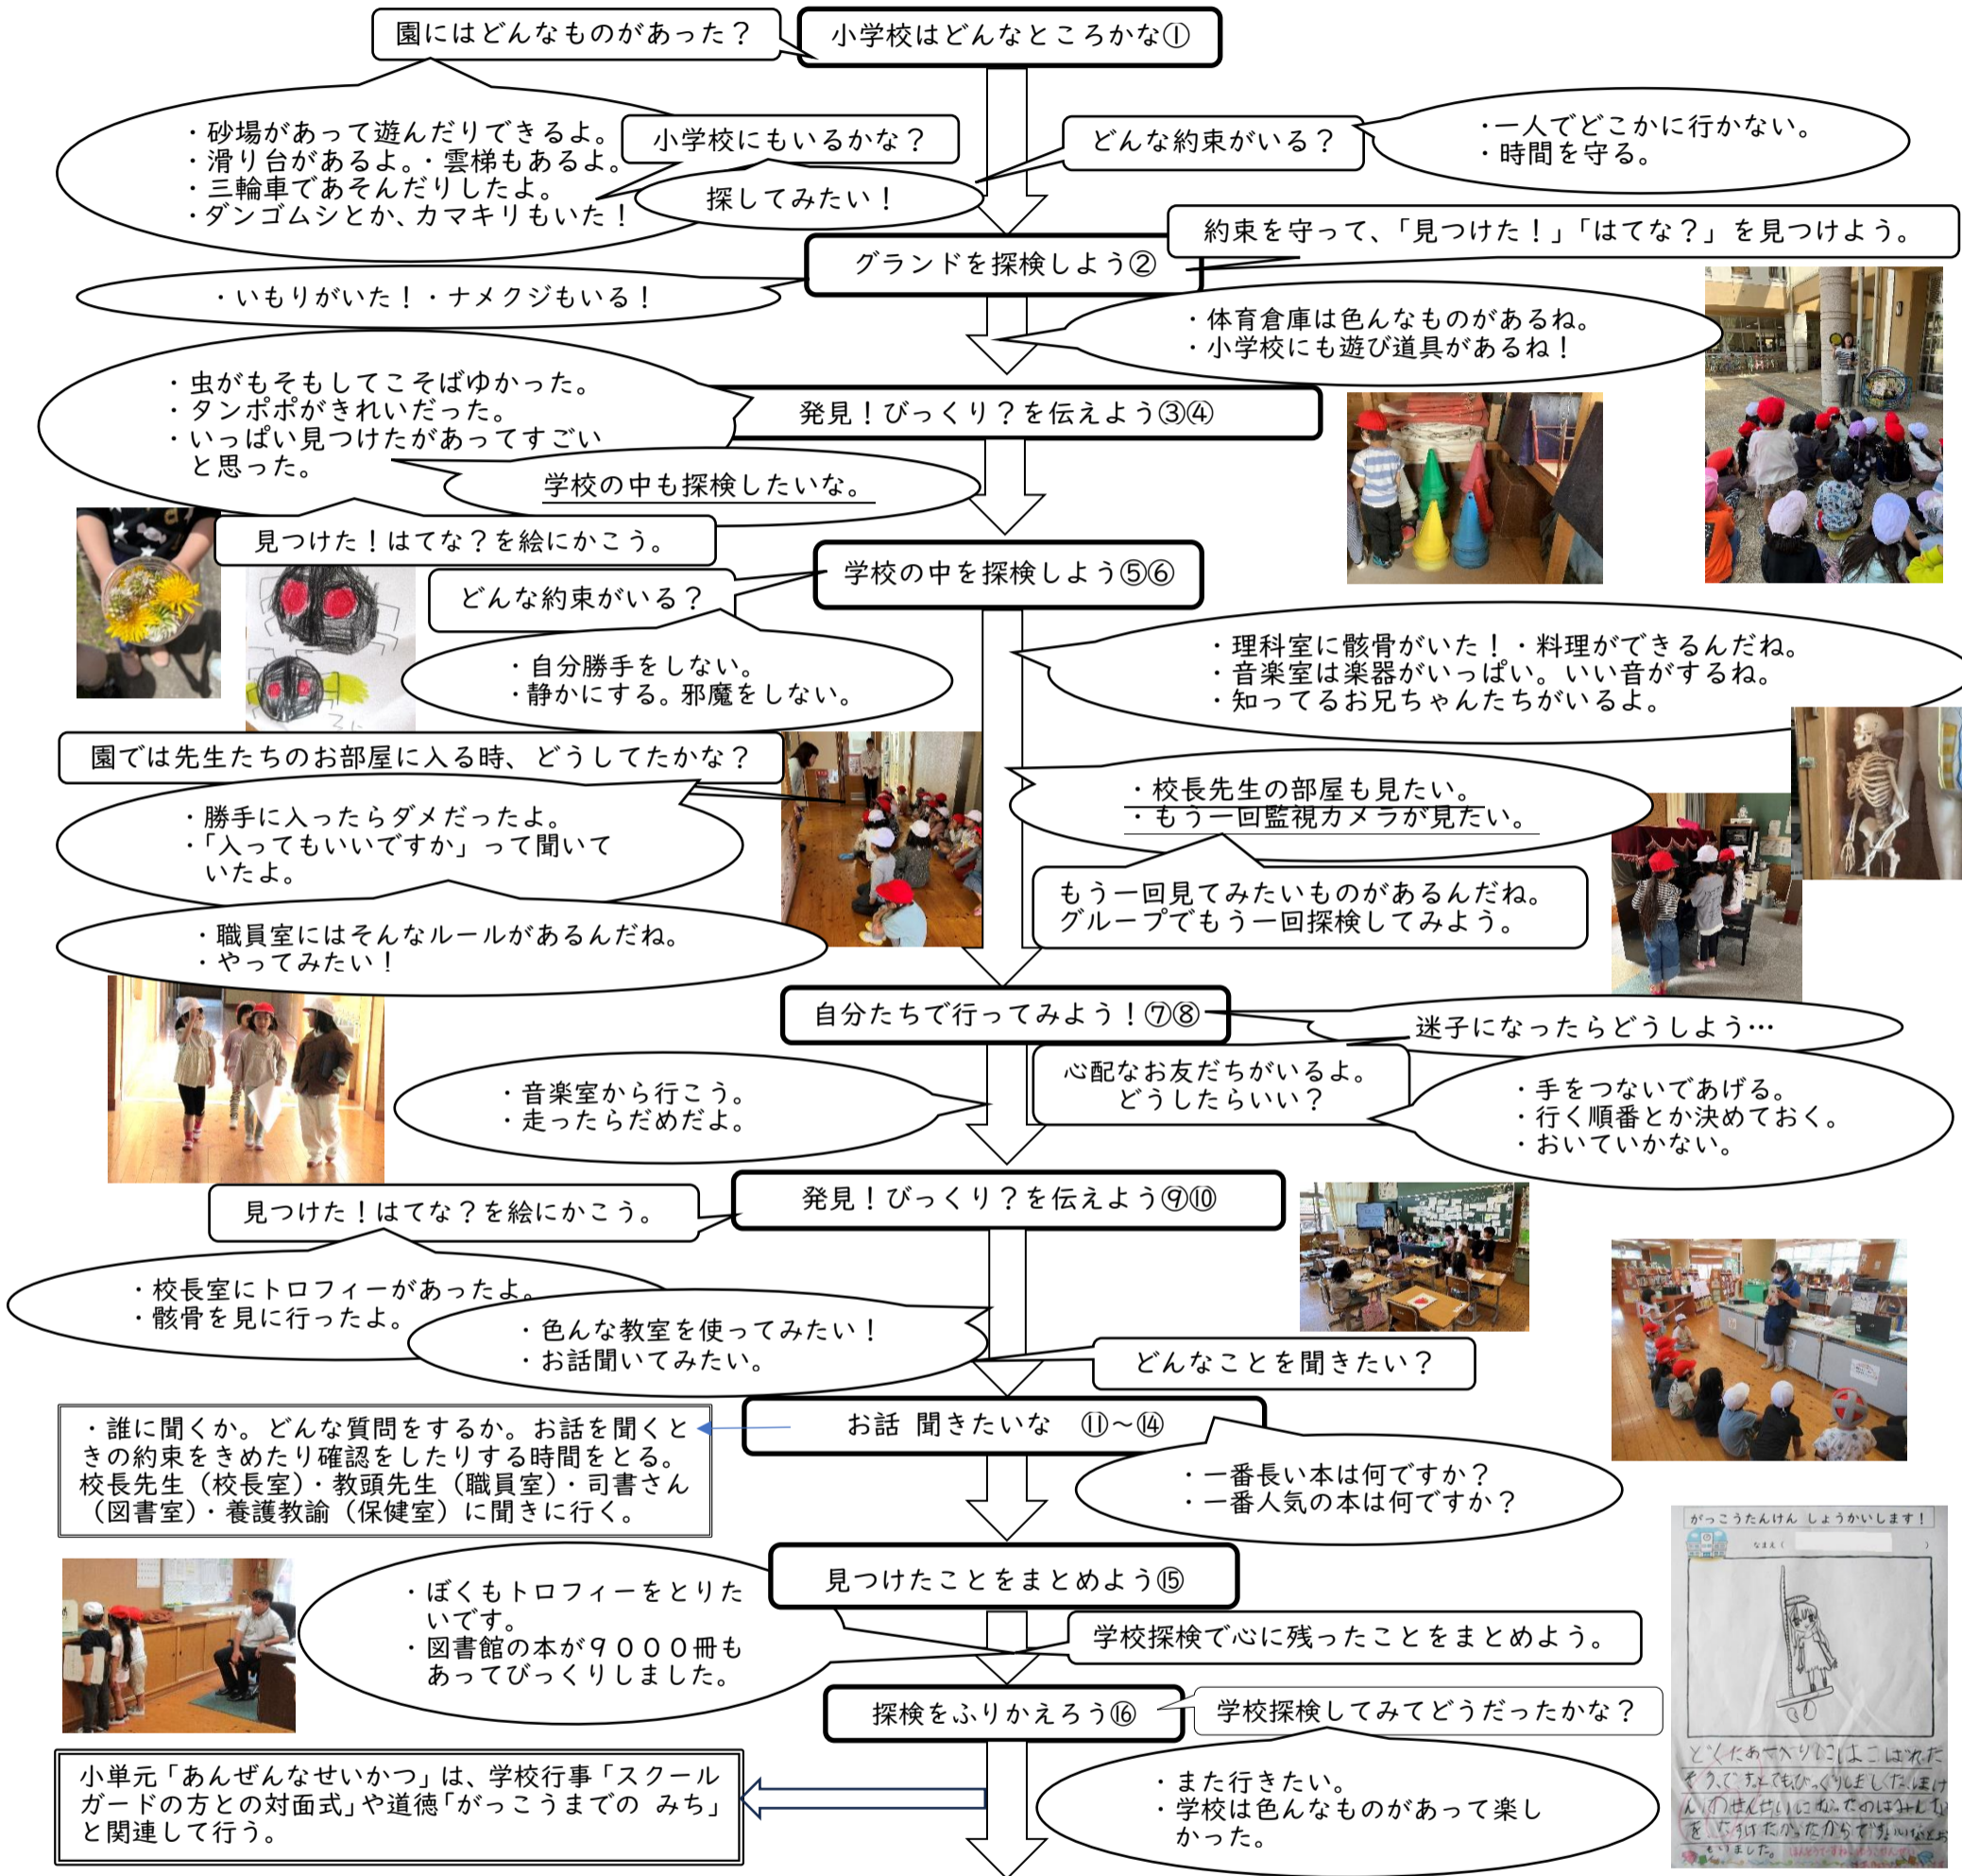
園にはどんなものがあった？

小学校はどんなところかな①

・砂場があって遊んだりできるよ。
・滑り台があるよ。・雲梯もあるよ。
・三輪車であそんだりしたよ。
・ダンゴムシとか、カマキリもいた！

小学校にもいるかな？

探してみたい！

どんな約束がいる？

・一人でどこかに行かない。
・時間を守る。

約束を守って、「見つけた！」「はてな？」を見つけよう。

グランドを探検しよう②

・いもりがいた！・ナメクジもいる！

・体育倉庫は色んなものがあるね。
・小学校にも遊び道具があるね！

・虫がもそもしてこそばゆかった。
・タンポポがきれいだった。
・いっぱい見つけたがあってすごいと思った。

発見！びっくり？を伝えよう③④

学校の中も探検したいな。

見つけた！はてな？を絵にかこう。

学校の中を探検しよう⑤⑥

どんな約束がいる？

・自分勝手をしない。
・静かにする。邪魔をしない。

・理科室に骸骨がいた！・料理ができるんだね。
・音楽室は楽器がいっぱい。いい音がするね。
・知ってるお兄ちゃんたちがいるよ。

園では先生たちのお部屋に入る時、どうしてたかな？

・勝手に入ったらダメだったよ。
・「入ってもいいですか」って聞いていたよ。

・校長先生の部屋も見たい。
・もう一回監視カメラが見たい。

もう一回見てみたいものがあるんだね。
グループでもう一回探検してみよう。

・職員室にはそんなルールがあるんだね。
・やってみたい！

自分たちで行ってみよう！⑦⑧

迷子になったらどうしよう…

心配なお友だちがいるよ。
どうしたらいい？

・音楽室から行こう。
・走ったらだめだよ。

・手をつないであげる。
・行く順番とか決めておく。
・おいていかない。

見つけた！はてな？を絵にかこう。

発見！びっくり？を伝えよう⑨⑩

・校長室にトロフィーがあったよ。
・骸骨を見に行ったよ。

・色んな教室を使ってみたい！
・お話聞いてみたい。

どんなことを聞きたい？

・誰に聞くか。どんな質問をするか。お話を聞くときの約束をきめたり確認をしたりする時間をとる。
校長先生（校長室）・教頭先生（職員室）・司書さん（図書室）・養護教諭（保健室）に聞きに行く。

お話　聞きたいな　⑪～⑭

・一番長い本は何ですか？
・一番人気の本は何ですか？

がっこうたんけん しょうかいします！

見つけたことをまとめよう⑮

・ぼくもトロフィーをとりたいです。
・図書館の本が９０００冊もあってびっくりしました。

学校探検で心に残ったことをまとめよう。

探検をふりかえろう⑯

学校探検してみてどうだったかな？

小単元「あんぜんなせいかつ」は、学校行事「スクールガードの方との対面式」や道徳「がっこうまでの　みち」と関連して行う。

・また行きたい。
・学校は色んなものがあって楽しかった。

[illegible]